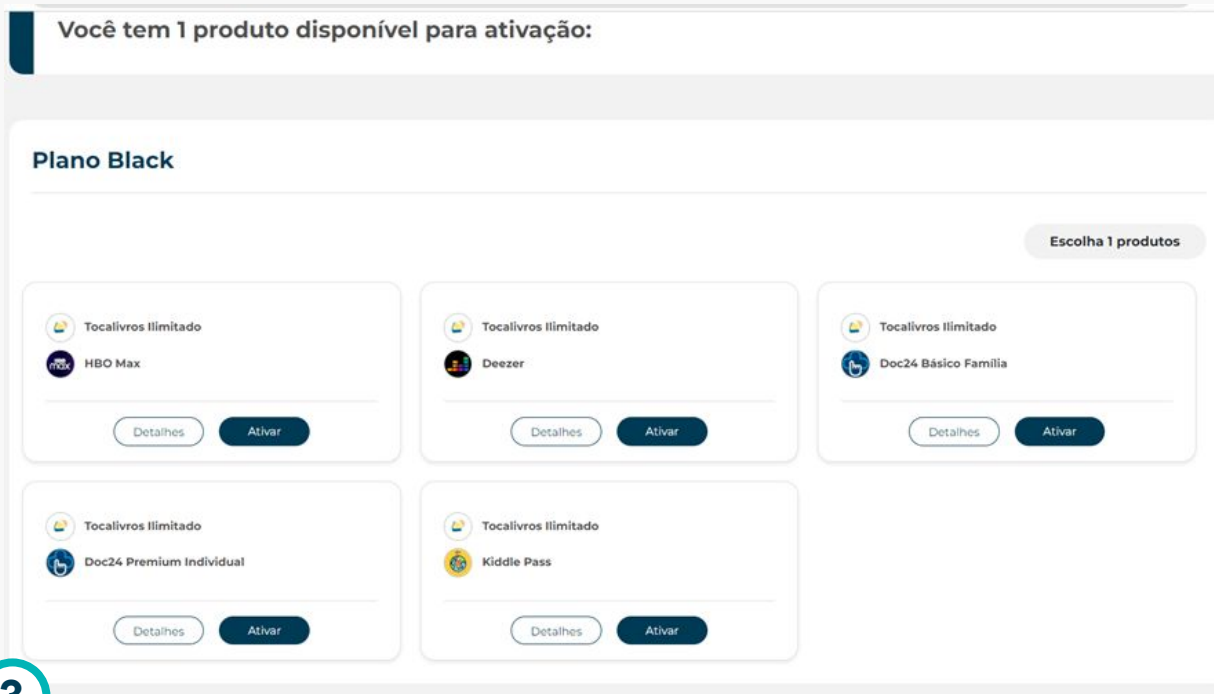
Você tem 1 produto disponível para ativação:

Plano Black

Escolha 1 produtos

Tocalivros Ilimitado
HBO Max
Detalhes Ativar

Tocalivros Ilimitado
Deezer
Detalhes Ativar

Tocalivros Ilimitado
Doc24 Básico Família
Detalhes Ativar

Tocalivros Ilimitado
Doc24 Premium Individual
Detalhes Ativar

Tocalivros Ilimitado
Kiddle Pass
Detalhes Ativar

3